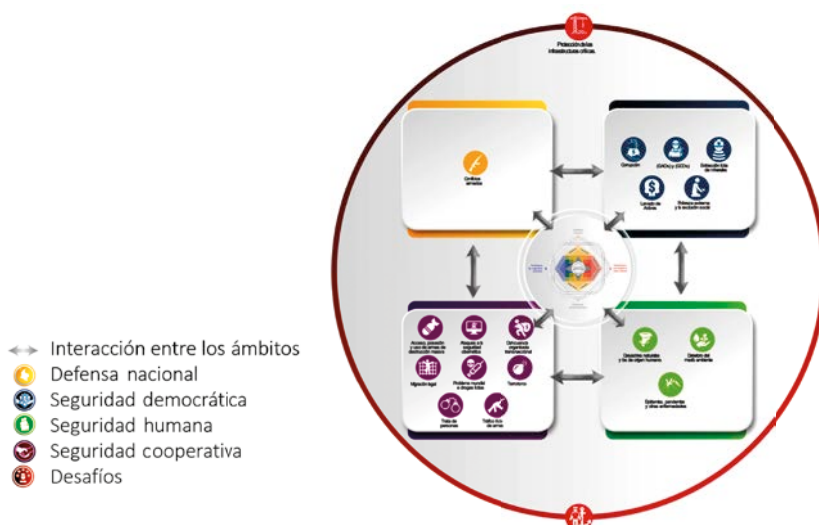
Protección de las infraestructuras críticas

Conflictos armados

Corrupción

(GAOs) y (GDOs)

Explotación ilícita de minerales

Lavado de Activos

Violencia armada y la exclusión social

Acceso, posesión y uso de armas de destrucción masiva

Ataques a la seguridad cibernética

Delincuencia organizada transnacional

Migración ilegal

Problema mundial de drogas ilícitas

Terrorismo

Trata de personas

Tráfico ilícito de armas

Desastres naturales y los de origen humano

Deterioro del medio ambiente

Epidemias, pandemias y otras enfermedades

Interacción entre los ámbitos
Defensa nacional
Seguridad democrática
Seguridad humana
Seguridad cooperativa
Desafíos